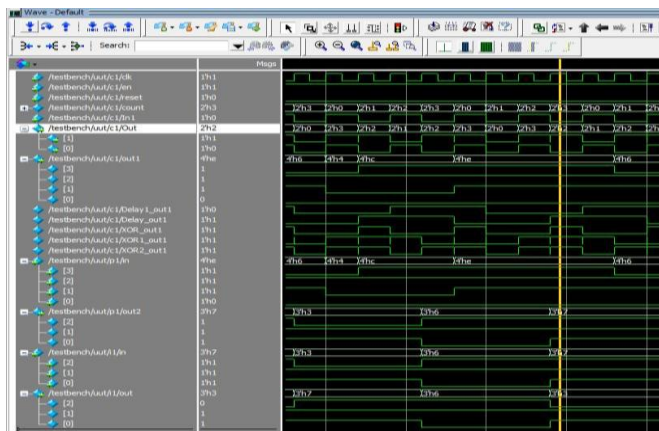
Wave - Default

Search:

Msgs

/testbench/uut/c1/clk 1'h1
/testbench/uut/c1/en 1'h1
/testbench/uut/c1/reset 1'h0
/testbench/uut/c1/count 2'h3
/testbench/uut/c1/In1 1'h0
/testbench/uut/c1/Out 2'h2
[1] 1'h1
[0] 1'h0
/testbench/uut/c1/out1 4'he
[3] 1
[2] 1
[1] 1
[0] 0
/testbench/uut/c1/Delay1_out1 1'h0
/testbench/uut/c1/Delay_out1 1'h1
/testbench/uut/c1/XOR_out1 1'h1
/testbench/uut/c1/XOR1_out1 1'h1
/testbench/uut/c1/XOR2_out1 1'h1
/testbench/uut/p1/in 4'he
[3] 1'h1
[2] 1'h1
[1] 1'h1
[0] 1'h0
/testbench/uut/p1/out2 3'h7
[2] 1
[1] 1
[0] 1
/testbench/uut/i1/in 3'h7
[2] 1'h1
[1] 1'h1
[0] 1'h1
/testbench/uut/i1/out 3'h3
[2] 0
[1] 1
[0] 1

2'h3 2'h0 2'h1 2'h2 2'h3 2'h0 2'h1 2'h2 2'h3 2'h0 2'h1 2'h
2'h0 2'h3 2'h2 2'h1 2'h1 2'h2 2'h3 2'h0 2'h3 2'h2 2'h1 2'h2 2'h
4'h6 4'h4 4'hc 4'he 4'h6
4'h6 4'h4 4'hc 4'he 4'h6
3'h3 3'h6 3'h7
3'h3 3'h6 3'h7
3'h7 3'h6 3'h3